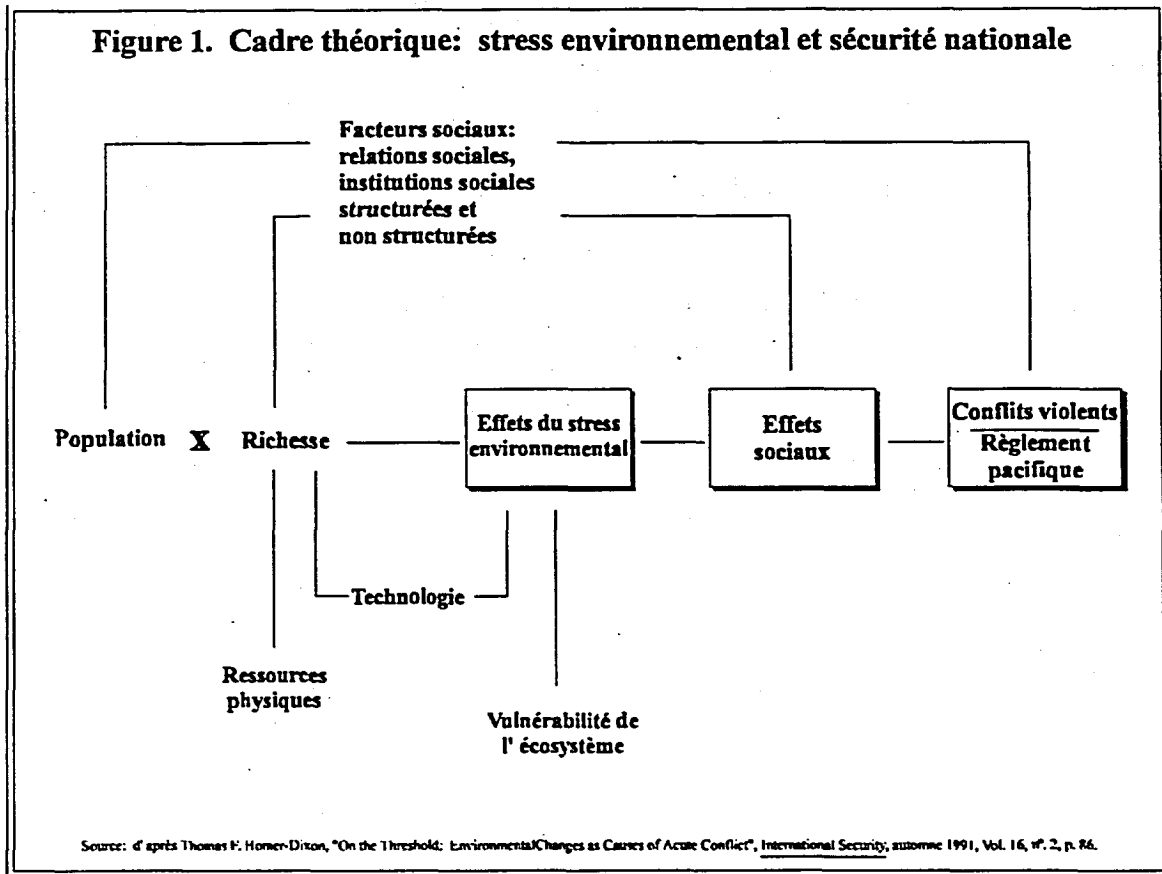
Figure 1. Cadre théorique: stress environnemental et sécurité nationale

Facteurs sociaux: relations sociales, institutions sociales structurées et non structurées

Population X Richesse

Effets du stress environnemental

Effets sociaux

Conflits violents
Règlement pacifique

Technologie

Ressources physiques

Vulnérabilité de l' écosystème

Source: d'après Thomas F. Homer-Dixon, "On the Threshold: EnvironmentalChanges as Causes of Acute Conflict", International Security, automne 1991, Vol. 16, nº. 2, p. 86.